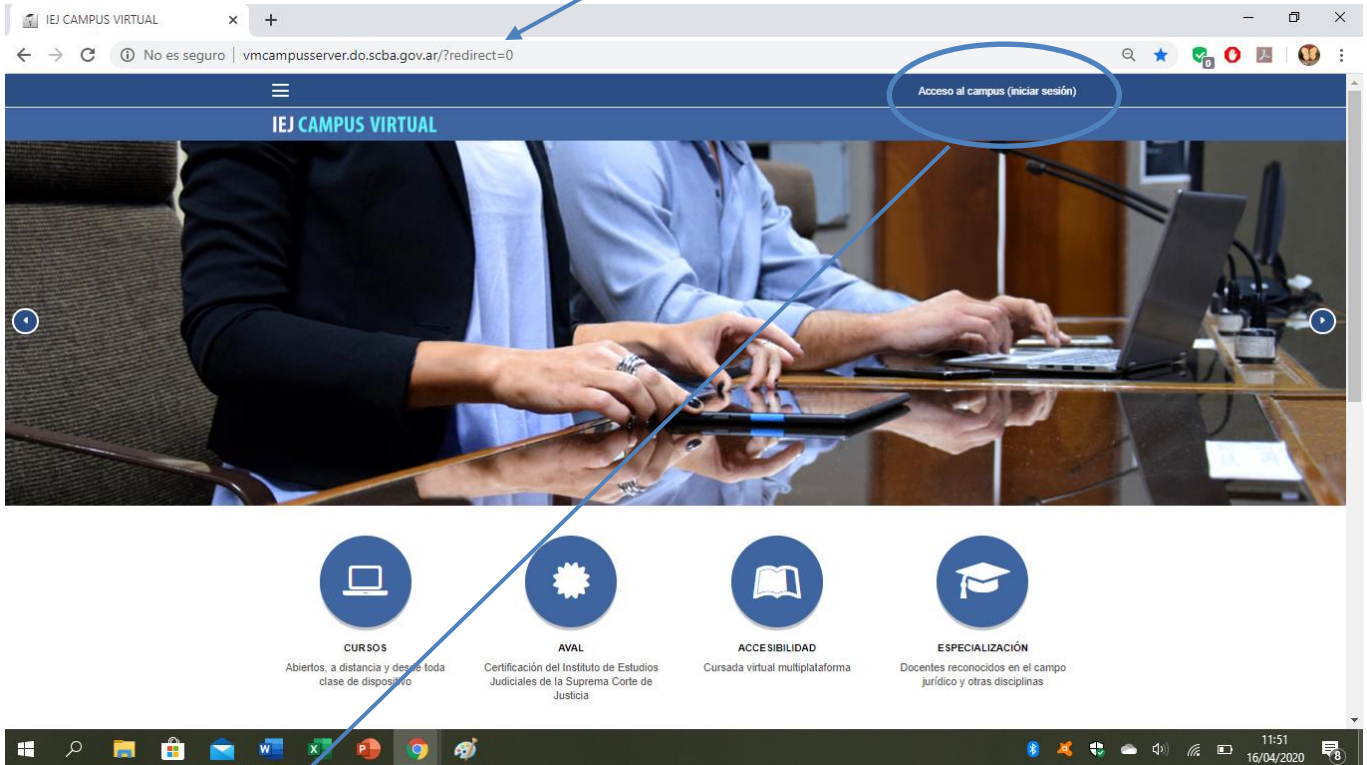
IEJ CAMPUS VIRTUAL ×

No es seguro | vmcampusserver.do.scba.gov.ar/?redirect=0

Acceso al campus (iniciar sesión)

IEJ CAMPUS VIRTUAL

CURSOS
Abiertos, a distancia y desde toda clase de dispositivo

AVAL
Certificación del Instituto de Estudios Judiciales de la Suprema Corte de Justicia

ACCESIBILIDAD
Cursada virtual multiplataforma

ESPECIALIZACIÓN
Docentes reconocidos en el campo jurídico y otras disciplinas

11:51
16/04/2020